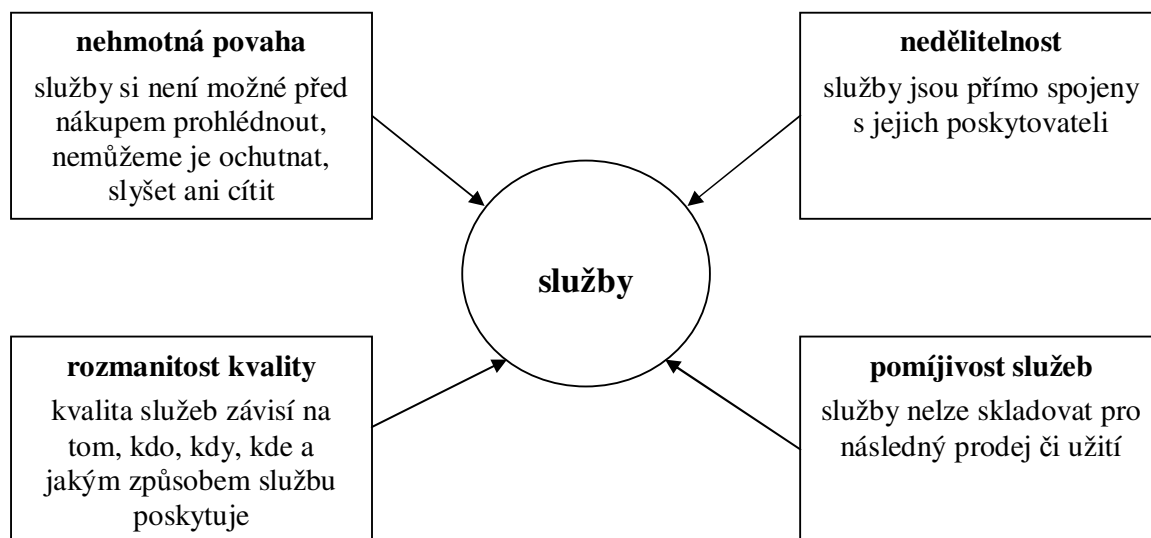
nehmotná povaha
služby si není možné před nákupem prohlédnout, nemůžeme je ochutnat, slyšet ani cítit

nedělitelnost
služby jsou přímo spojeny s jejich poskytovateli

služby

rozmanitost kvality
kvalita služeb závisí na tom, kdo, kdy, kde a jakým způsobem službu poskytuje

pomíjivost služeb
služby nelze skladovat pro následný prodej či užití